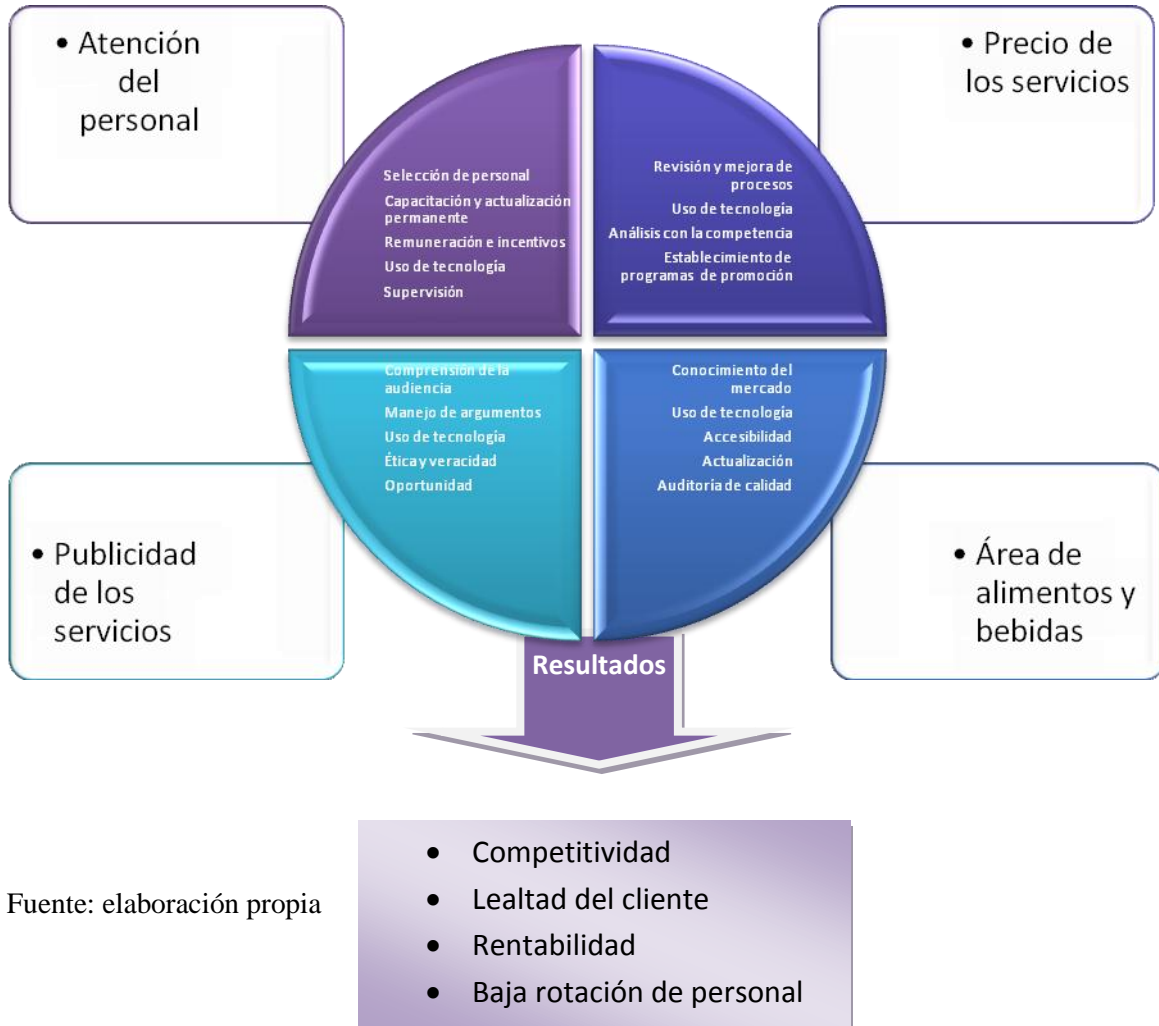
• Atención del personal

Selección de personal
Capacitación y actualización permanente
Remuneración e incentivos
Uso de tecnología
Supervisión

• Precio de los servicios

Revisión y mejora de procesos
Uso de tecnología
Análisis con la competencia
Establecimiento de programas de promoción

Comprensión de la audiencia
Manejo de argumentos
Uso de tecnología
Ética y veracidad
Oportunidad

• Publicidad de los servicios

Conocimiento del mercado
Uso de tecnología
Accesibilidad
Actualización
Auditoria de calidad

• Área de alimentos y bebidas

Resultados

• Competitividad
• Lealtad del cliente
• Rentabilidad
• Baja rotación de personal

Fuente: elaboración propia